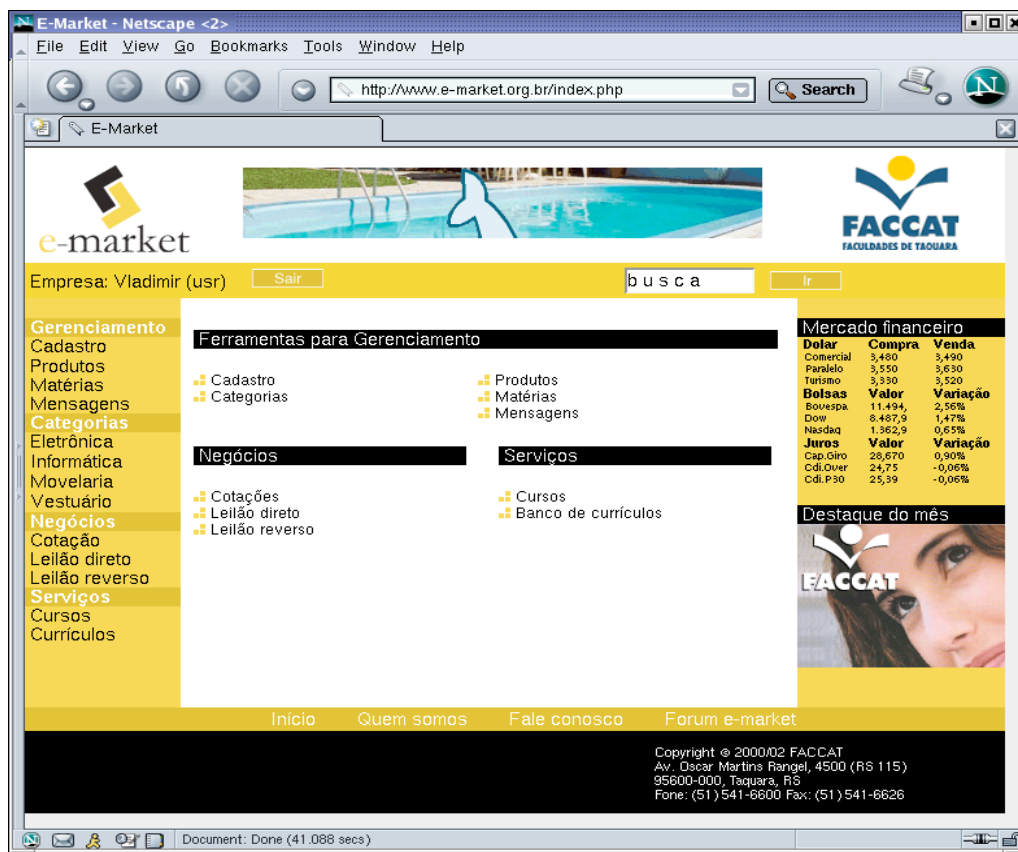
E-Market - Netscape <2>

File Edit View Go Bookmarks Tools Window Help

http://www.e-market.org.br/index.php

Search

E-Market

e-market

FACCAT
FACULDADES DE TAQUARA

Empresa: Vladimir (usr) Sair

busca Ir

Gerenciamento
Cadastro
Produtos
Matérias
Mensagens
Categorias
Eletrônica
Informática
Movelaria
Vestuário
Negócios
Cotação
Leilão direto
Leilão reverso
Serviços
Cursos
Currículos

Ferramentas para Gerenciamento

Cadastro
Categorias

Produtos
Matérias
Mensagens

Negócios

Cotações
Leilão direto
Leilão reverso

Serviços

Cursos
Banco de currículos

Mercado financeiro

| Dolar | Compra | Venda |
|---|---|---|
| Comercial | 3,480 | 3,490 |
| Paralelo | 3,550 | 3,630 |
| Turismo | 3,330 | 3,520 |
| Bolsas | Valor | Variação |
| Bovespa | 11.494, | 2,56% |
| Dow | 8.487,9 | 1,47% |
| Nasdaq | 1.362,9 | 0,65% |
| Juros | Valor | Variação |
| Cap.Giro | 28,670 | 0,90% |
| Cdi.Over | 24,75 | -0,06% |
| Cdi.P30 | 25,39 | -0,06% |

Destaque do mês

FACCAT

Início Quem somos Fale conosco Forum e-market

Copyright © 2000/02 FACCAT
Av. Oscar Martins Rangel, 4500 (RS 115)
95600-000, Taquara, RS
Fone: (51) 541-6600 Fax: (51) 541-6626

Document: Done (41.088 secs)